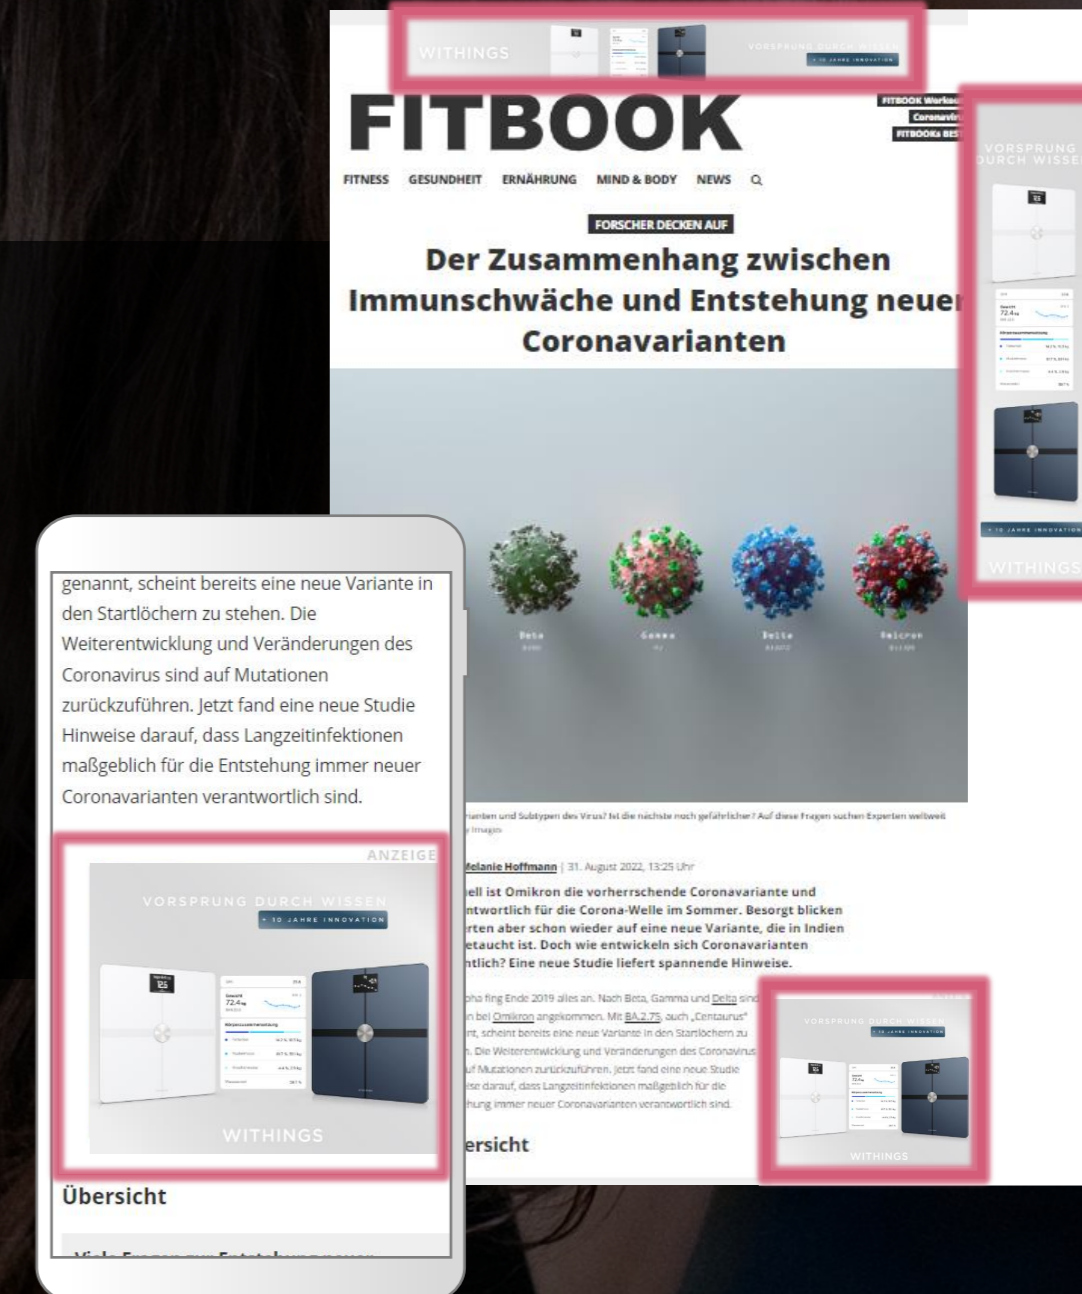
WITHINGS

VORSPRUNG DURCH WISSEN

+ 10 JAHRE INNOVATION

FITBOOK

FITBOOK Workou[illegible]

Coronavir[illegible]

FITBOOKs BES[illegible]

FITNESS GESUNDHEIT ERNÄHRUNG MIND & BODY NEWS

FORSCHER DECKEN AUF

Der Zusammenhang zwischen Immunschwäche und Entstehung neuer Coronavarianten

Beta

Gamma

Delta

Omicron

VORSPRUNG DURCH WISSE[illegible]

+ 10 JAHRE INNOVATION

WITHINGS

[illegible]rianten und Subtypen des Virus? Ist die nächste noch gefährlicher? Auf diese Fragen suchen Experten weltweit

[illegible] Images

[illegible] Melanie Hoffmann | 31. August 2022, 13:25 Uhr

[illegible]ell ist Omikron die vorherrschende Coronavariante und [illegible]ntwortlich für die Corona-Welle im Sommer. Besorgt blicken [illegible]rten aber schon wieder auf eine neue Variante, die in Indien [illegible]etaucht ist. Doch wie entwickeln sich Coronavarianten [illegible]tlich? Eine neue Studie liefert spannende Hinweise.

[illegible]pha fing Ende 2019 alles an. Nach Beta, Gamma und Delta sind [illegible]n bei Omikron angekommen. Mit BA.2.75, auch „Centaurus" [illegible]nt, scheint bereits eine neue Variante in den Startlöchern zu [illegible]. Die Weiterentwicklung und Veränderungen des Coronavirus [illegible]uf Mutationen zurückzuführen. Jetzt fand eine neue Studie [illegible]se darauf, dass Langzeitinfektionen maßgeblich für die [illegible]hung immer neuer Coronavarianten verantwortlich sind.

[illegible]ersicht

VORSPRUNG DURCH WISSEN

+ 10 JAHRE INNOVATION

WITHINGS

genannt, scheint bereits eine neue Variante in den Startlöchern zu stehen. Die Weiterentwicklung und Veränderungen des Coronavirus sind auf Mutationen zurückzuführen. Jetzt fand eine neue Studie Hinweise darauf, dass Langzeitinfektionen maßgeblich für die Entstehung immer neuer Coronavarianten verantwortlich sind.

ANZEIGE

VORSPRUNG DURCH WISSEN

+ 10 JAHRE INNOVATION

WITHINGS

Übersicht

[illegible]